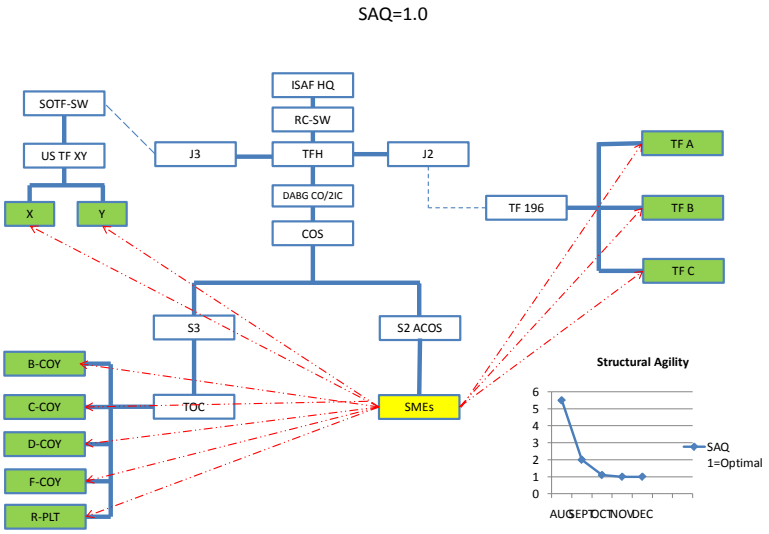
SAQ=1.0

ISAF HQ

RC-SW

SOTF-SW

US TF XY

J3

TFH

J2

TF A

DABG CO/2IC

TF 196

TF B

X

Y

COS

TF C

S3

S2 ACOS

B-COY

Structural Agility

C-COY

TOC

SMEs

D-COY

F-COY

R-PLT

6
5
4
3
2
1
0

AUG SEPT OCT NOV DEC

SAQ
1=Optimal